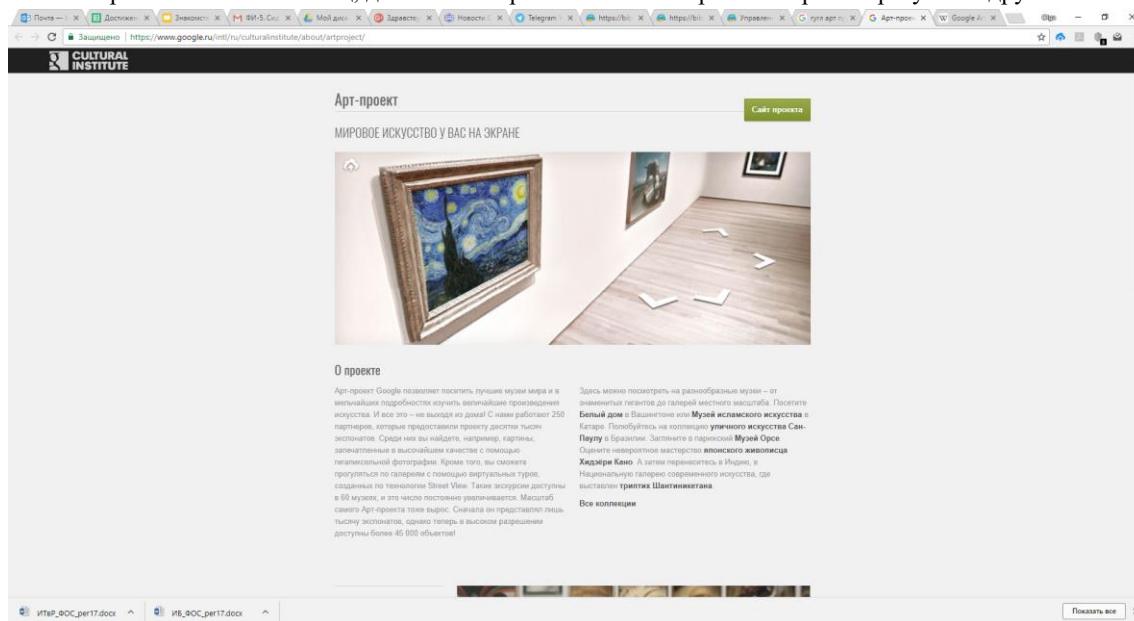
Почта — | Достижен | Знакомст | ФИ-5. Спи | Мой дис | Здравств | Новости | Telegram | https://bi | https://bi | Управлен | гугл арт п | Арт-проек | Google A

Защищено | https://www.google.ru/intl/ru/culturalinstitute/about/artproject/

CULTURAL INSTITUTE

Арт-проект

Сайт проекта

МИРОВОЕ ИСКУССТВО У ВАС НА ЭКРАНЕ

О проекте

Арт-проект Google позволяет посетить лучшие музеи мира и в мельчайших подробностях изучить величайшие произведения искусства. И все это – не выходя из дома! С нами работают 250 партнеров, которые предоставили проекту десятки тысяч экспонатов. Среди них вы найдете, например, картины, запечатленные в высочайшем качестве с помощью гигапиксельной фотографии. Кроме того, вы сможете прогуляться по галереям с помощью виртуальных туров, созданных по технологии Street View. Такие экскурсии доступны в 60 музеях, и это число постоянно увеличивается. Масштаб самого Арт-проекта тоже вырос. Сначала он представлял лишь тысячу экспонатов, однако теперь в высоком разрешении доступны более 45 000 объектов!

Здесь можно посмотреть на разнообразные музеи – от знаменитых гигантов до галерей местного масштаба. Посетите Белый дом в Вашингтоне или Музей исламского искусства в Катаре. Полюбуйтесь на коллекцию уличного искусства Сан-Паулу в Бразилии. Загляните в парижский Музей Орсе. Оцените невероятное мастерство японского живописца Хидэёри Кано. А затем перенеситесь в Индию, в Национальную галерею современного искусства, где выставлен триптих Шантиникетана.

Все коллекции

ИТвР_ФОС_рег17.docx | ИБ_ФОС_рег17.docx

Показать все